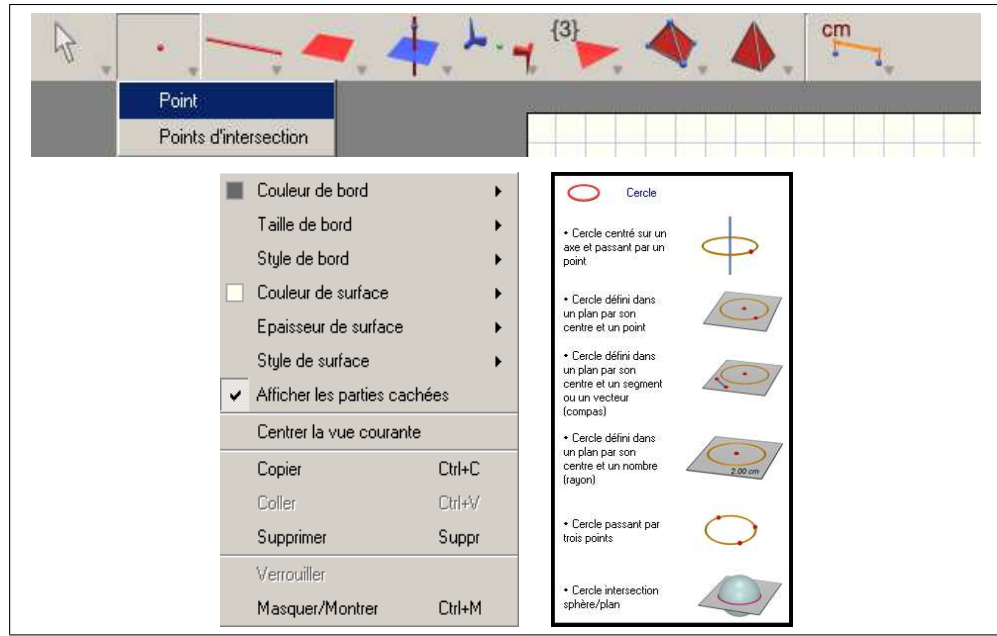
{3}

cm

Point

Points d'intersection

Couleur de bord

Taille de bord

Style de bord

Couleur de surface

Epaisseur de surface

Style de surface

Afficher les parties cachées

Centrer la vue courante

Copier Ctrl+C

Coller Ctrl+V

Supprimer Suppr

Verrouiller

Masquer/Montrer Ctrl+M

Cercle

• Cercle centré sur un axe et passant par un point

• Cercle défini dans un plan par son centre et un point

• Cercle défini dans un plan par son centre et un segment ou un vecteur (compas)

• Cercle défini dans un plan par son centre et un nombre (rayon)

2.00 cm

• Cercle passant par trois points

• Cercle intersection sphère/plan